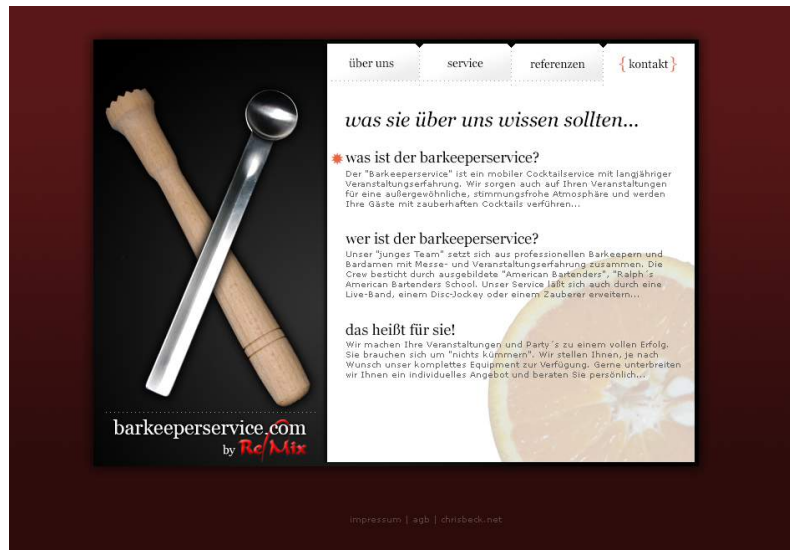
über uns | service | referenzen | { kontakt }

was sie über uns wissen sollten...

was ist der barkeeperservice?
Der "Barkeeperservice" ist ein mobiler Cocktailservice mit langjähriger Veranstaltungserfahrung. Wir sorgen auch auf Ihren Veranstaltungen für eine außergewöhnliche, stimmungsfrohe Atmosphäre und werden Ihre Gäste mit zauberhaften Cocktails verführen...

wer ist der barkeeperservice?
Unser "junges Team" setzt sich aus professionellen Barkeepern und Bardamen mit Messe- und Veranstaltungserfahrung zusammen. Die Crew besticht durch ausgebildete "American Bartenders", "Ralph´s American Bartenders School. Unser Service läßt sich auch durch eine Live-Band, einem Disc-Jockey oder einem Zauberer erweitern...

das heißt für sie!
Wir machen Ihre Veranstaltungen und Party´s zu einem vollen Erfolg. Sie brauchen sich um "nichts kümmern". Wir stellen Ihnen, je nach Wunsch unser komplettes Equipment zur Verfügung. Gerne unterbreiten wir Ihnen ein individuelles Angebot und beraten Sie persönlich...

barkeeperservice.com
by Re/Mix

impressum | agb | chrisbeck.net